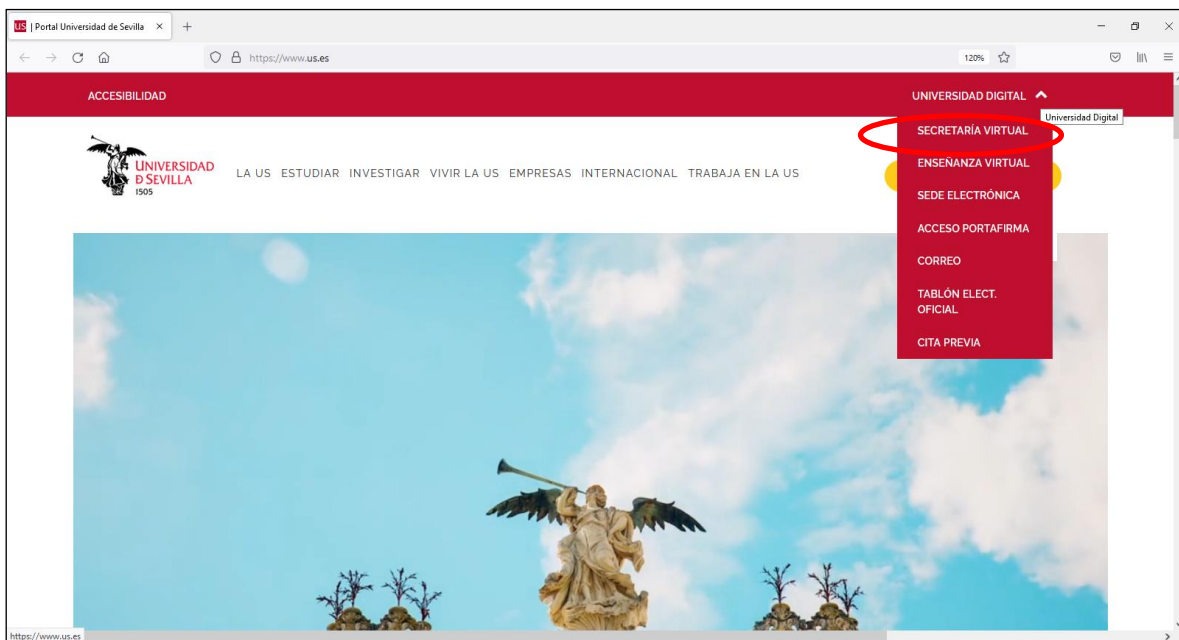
US | Portal Universidad de Sevilla ×

https://www.us.es

120%

ACCESIBILIDAD

UNIVERSIDAD DIGITAL

Universidad Digital

UNIVERSIDAD DE SEVILLA 1505

LA US ESTUDIAR INVESTIGAR VIVIR LA US EMPRESAS INTERNACIONAL TRABAJA EN LA US

SECRETARÍA VIRTUAL
ENSEÑANZA VIRTUAL
SEDE ELECTRÓNICA
ACCESO PORTAFIRMA
CORREO
TABLÓN ELECT. OFICIAL
CITA PREVIA

https://www.us.es